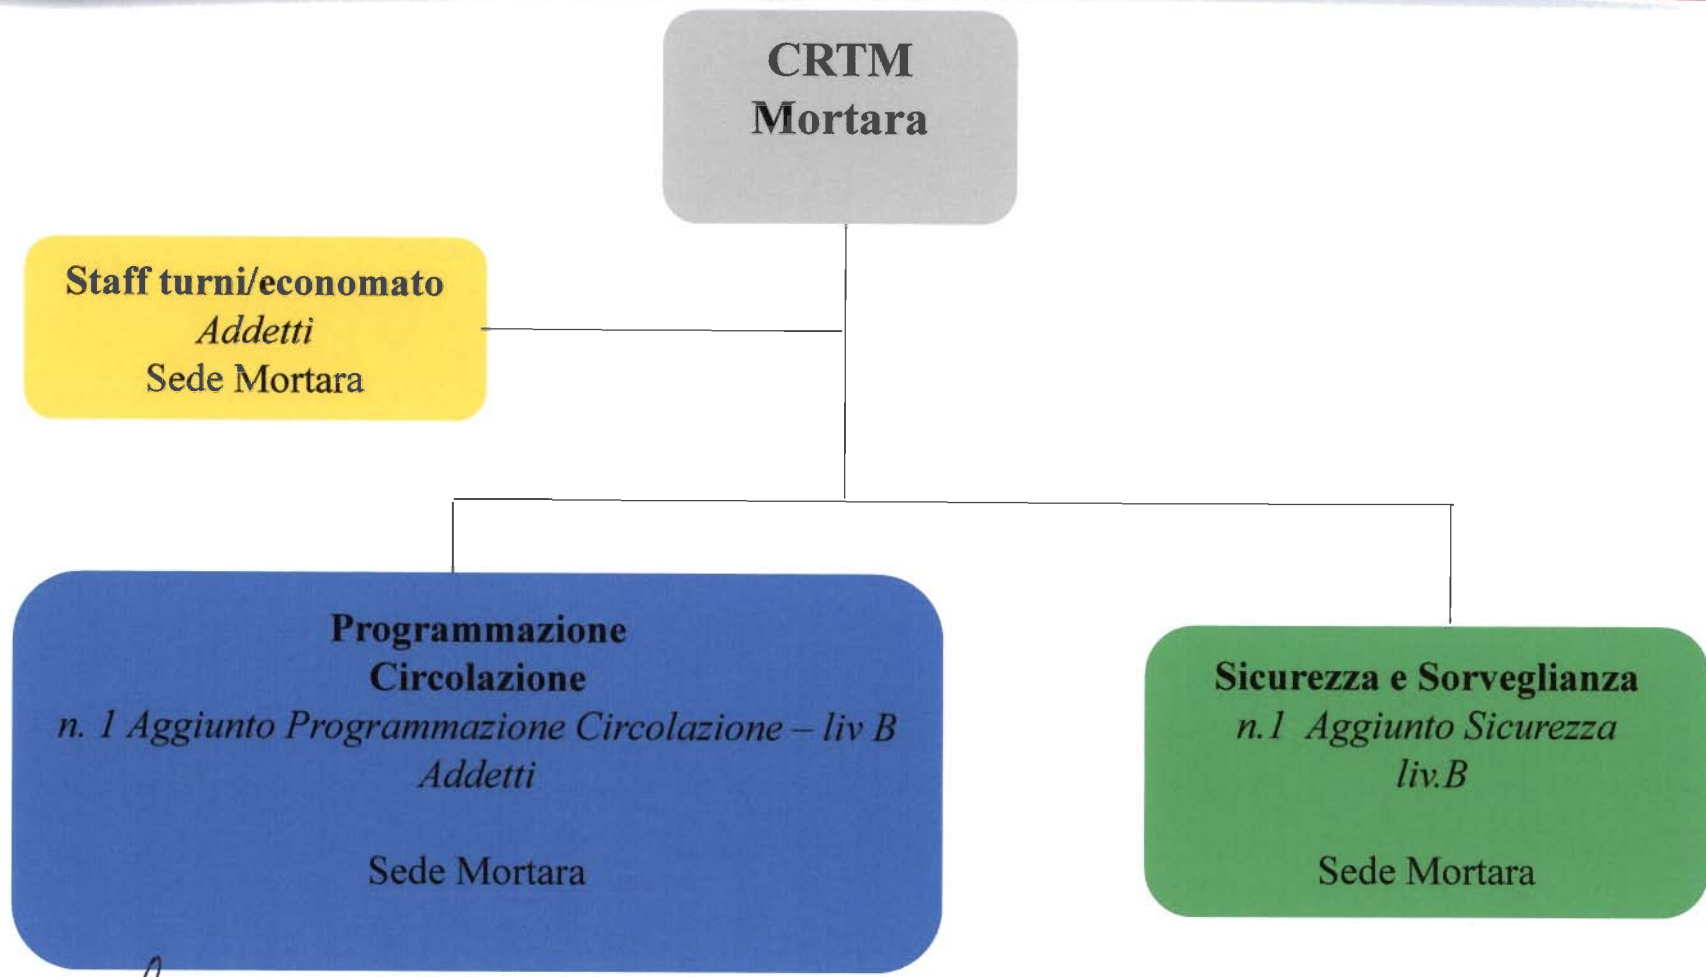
CRTM
Mortara

Staff turni/economato
Addetti
Sede Mortara

Programmazione Circolazione
n. 1 Aggiunto Programmazione Circolazione – liv B
Addetti

Sede Mortara

Sicurezza e Sorveglianza
n.1 Aggiunto Sicurezza liv.B

Sede Mortara